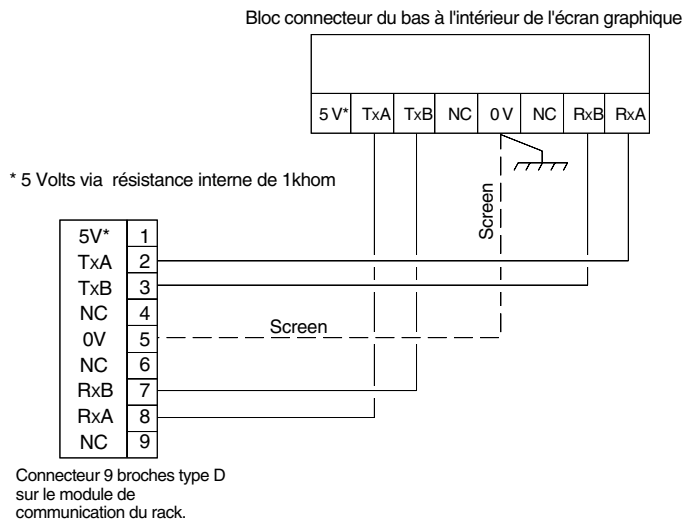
Bloc connecteur du bas à l'intérieur de l'écran graphique

| 5 V* | TxA | TxB | NC | 0 V | NC | RxB | RxA |
|---|---|---|---|---|---|---|---|

* 5 Volts via résistance interne de 1khom

Screen

| 5V* | 1 |
|---|---|
| TxA | 2 |
| TxB | 3 |
| NC | 4 |
| 0V | 5 |
| NC | 6 |
| RxB | 7 |
| RxA | 8 |
| NC | 9 |

Screen

Connecteur 9 broches type D sur le module de communication du rack.